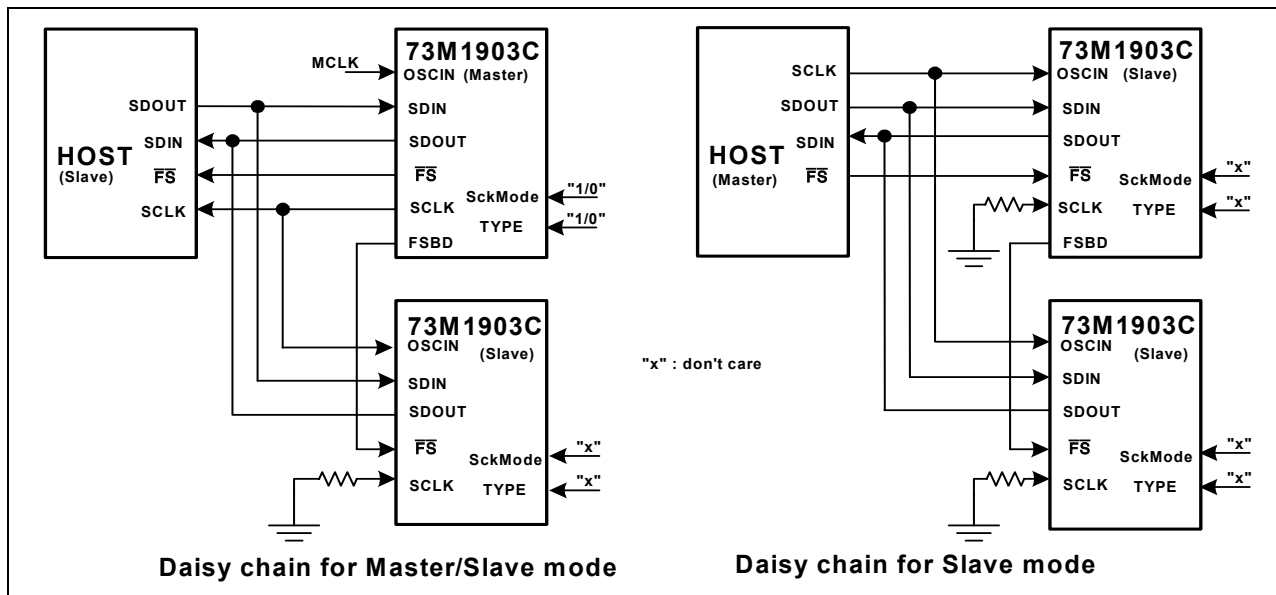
HOST
(Slave)

SDOUT
SDIN
$\overline{FS}$
SCLK

MCLK

73M1903C
OSCIN (Master)
SDIN
SDOUT
$\overline{FS}$
SCLK
FSBD
SckMode
TYPE
"1/0"
"1/0"

73M1903C
OSCIN
(Slave)
SDIN
SDOUT
$\overline{FS}$
SCLK
SckMode
TYPE
"x"
"x"

Daisy chain for Master/Slave mode

"x" : don't care

HOST
(Master)

SCLK
SDOUT
SDIN
$\overline{FS}$

73M1903C
OSCIN (Slave)
SDIN
SDOUT
$\overline{FS}$
SCLK
FSBD
SckMode
TYPE
"x"
"x"

73M1903C
OSCIN
(Slave)
SDIN
SDOUT
$\overline{FS}$
SCLK
SckMode
TYPE
"x"
"x"

Daisy chain for Slave mode